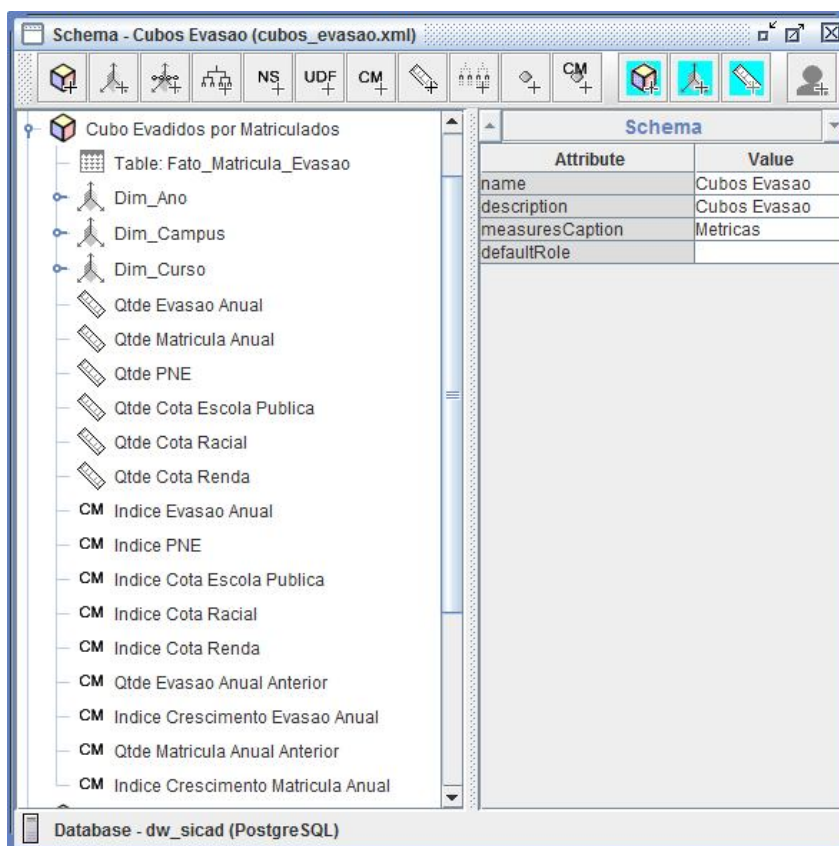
Schema - Cubos Evasao (cubos_evasao.xml)

NS UDF CM CM

Cubo Evadidos por Matriculados
Table: Fato_Matricula_Evasao
Dim_Ano
Dim_Campus
Dim_Curso
Qtde Evasao Anual
Qtde Matricula Anual
Qtde PNE
Qtde Cota Escola Publica
Qtde Cota Racial
Qtde Cota Renda
CM Indice Evasao Anual
CM Indice PNE
CM Indice Cota Escola Publica
CM Indice Cota Racial
CM Indice Cota Renda
CM Qtde Evasao Anual Anterior
CM Indice Crescimento Evasao Anual
CM Qtde Matricula Anual Anterior
CM Indice Crescimento Matricula Anual

Schema

| Attribute | Value |
|---|---|
| name | Cubos Evasao |
| description | Cubos Evasao |
| measuresCaption | Metricas |
| defaultRole | |

Database - dw_sicad (PostgreSQL)